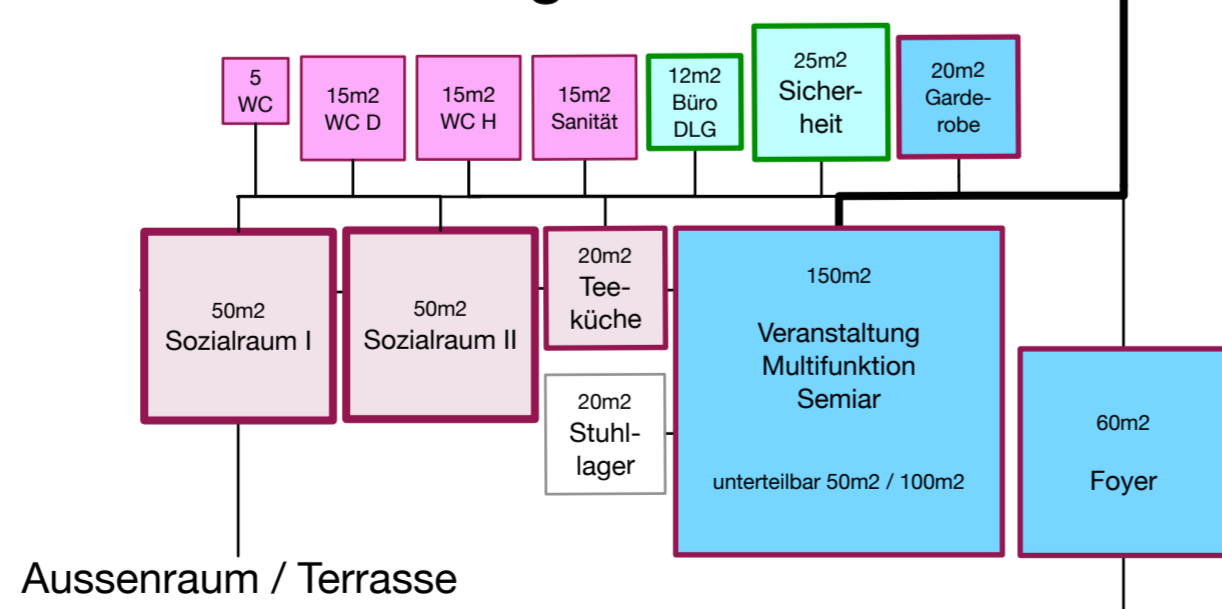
5
WC

15m2
WC D

15m2
WC H

15m2
Sanität

12m2
Büro
DLG

25m2
Sicherheit

20m2
Garderobe

50m2
Sozialraum I

50m2
Sozialraum II

20m2
Teeküche

20m2
Stuhllager

150m2

Veranstaltung
Multifunktion
Semiar

unterteilbar 50m2 / 100m2

60m2

Foyer

Aussenraum / Terrasse